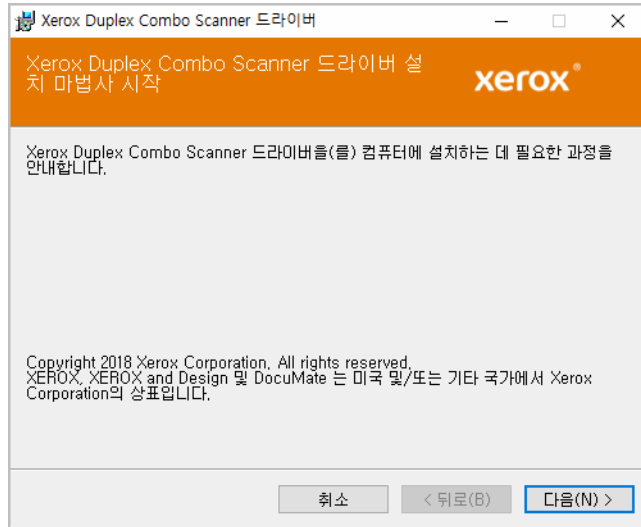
Xerox Duplex Combo Scanner 드라이버

Xerox Duplex Combo Scanner 드라이버 설치 마법사 시작

xerox

Xerox Duplex Combo Scanner 드라이버을(를) 컴퓨터에 설치하는 데 필요한 과정을 안내합니다.

Copyright 2018 Xerox Corporation. All rights reserved.
XEROX, XEROX and Design 및 DocuMate 는 미국 및/또는 기타 국가에서 Xerox Corporation의 상표입니다.

취소

< 뒤로(B)

다음(N) >